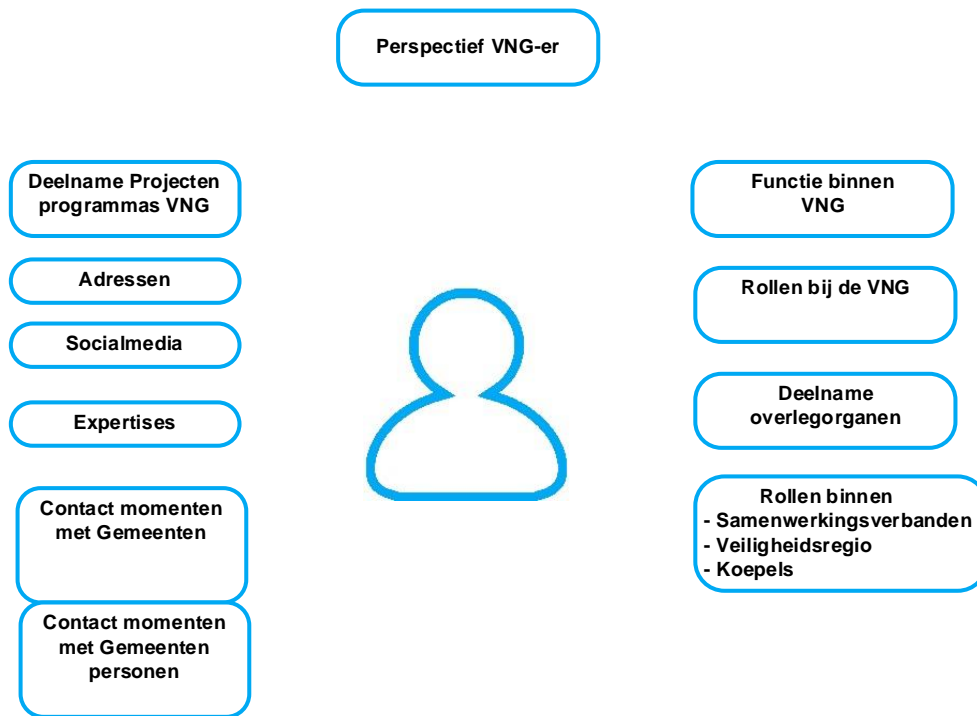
Perspectief VNG-er

Deelname Projecten programmas VNG

Adressen

Socialmedia

Expertises

Contact momenten met Gemeenten

Contact momenten met Gemeenten personen

Functie binnen VNG

Rollen bij de VNG

Deelname overlegorganen

Rollen binnen
- Samenwerkingsverbanden
- Veiligheidsregio
- Koepels